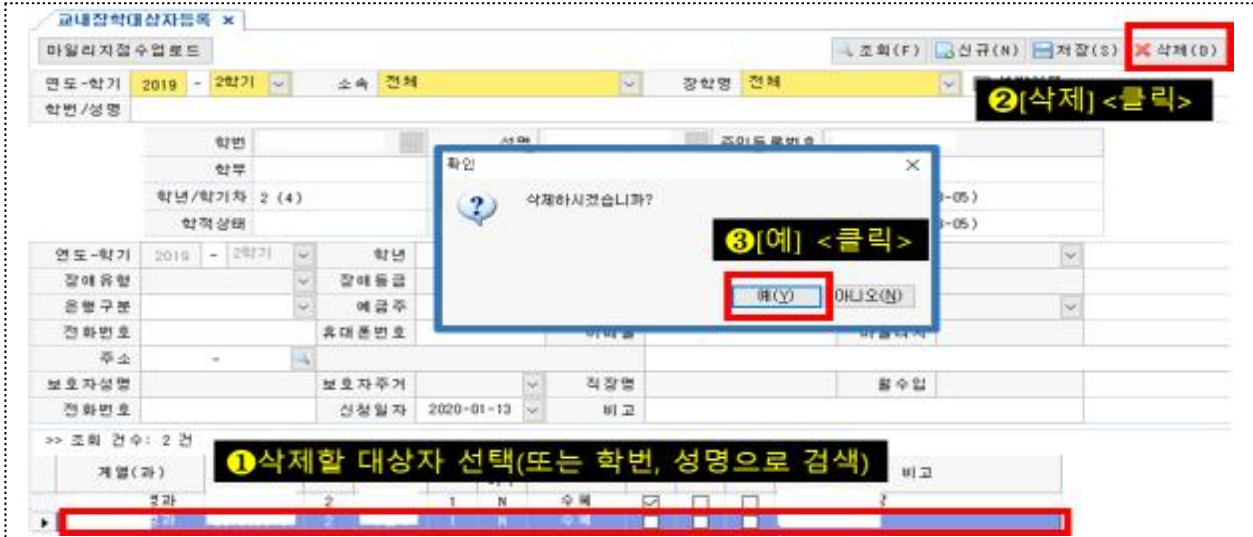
교내장학대상자등록 ×

마일리지접수업로드

조회(F) 신규(N) 저장(S) 삭제(D)

연도-학기 2019 - 2학기 소속 전체 장학명 전체

학번/성명

❷[삭제] <클릭>

학번 성명 주민등록번호

학부

학년/학기차 2 (4) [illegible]-05)

학적상태 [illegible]-05)

확인

삭제하시겠습니까?

❸[예] <클릭>

예(Y) 아니오(N)

연도-학기 2019 - 2학기 학년

장애유형 장애등급

은행구분 예금주

전화번호 휴대폰번호 이메일 마일리지

주소 -

보호자성명 보호자주거 직장명 월수입

전화번호 신청일자 2020-01-13 비고

>> 조회 건수: 2 건

❶삭제할 대상자 선택(또는 학번, 성명으로 검색)

계열(과) 비고

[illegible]과 2 1 N 수혜

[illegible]과 2 1 N 수혜